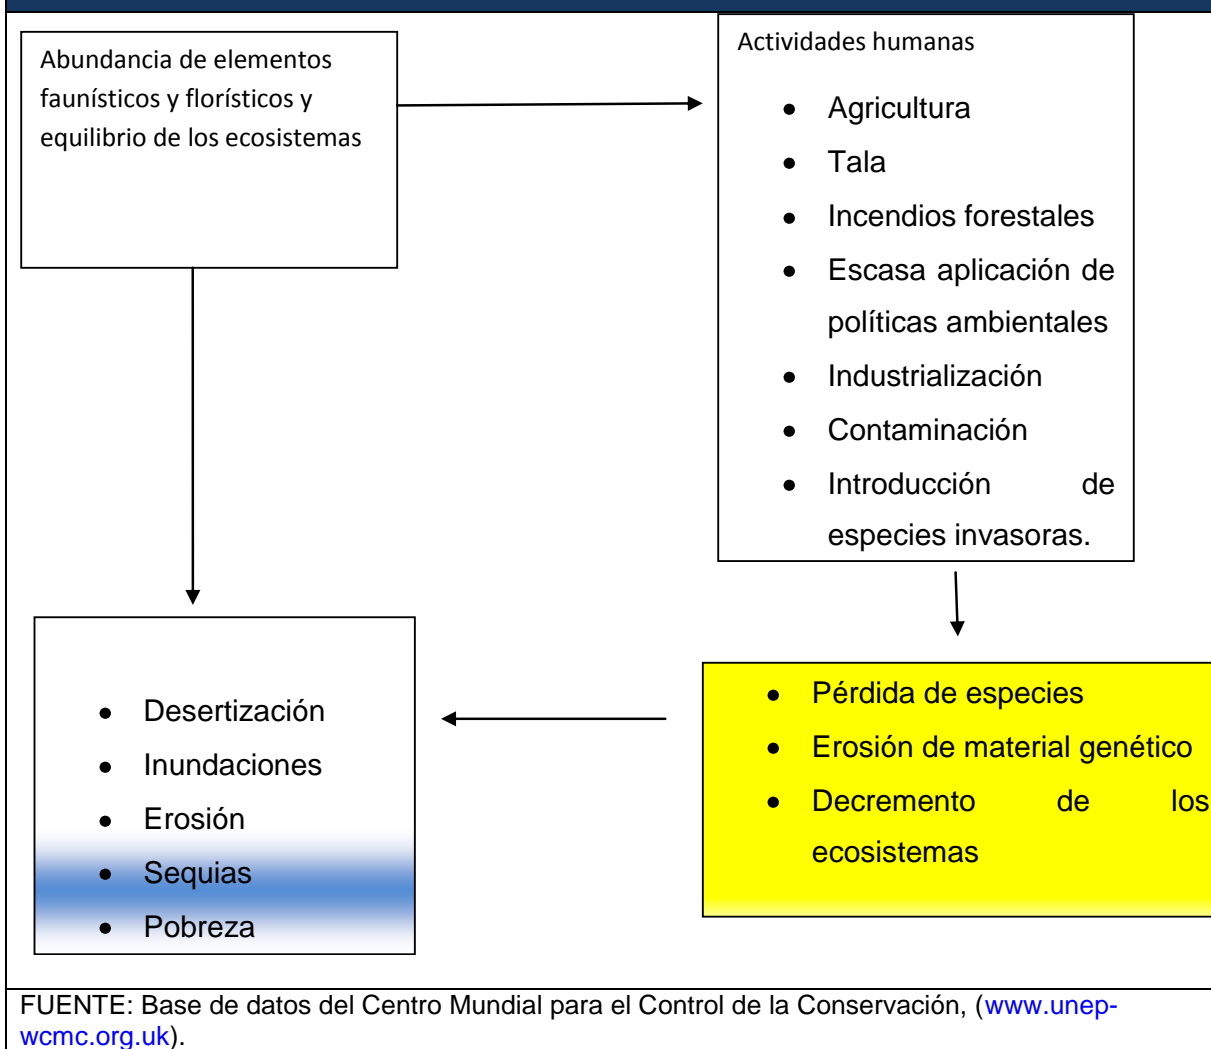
Abundancia de elementos faunísticos y florísticos y equilibrio de los ecosistemas

Actividades humanas

- Agricultura
- Tala
- Incendios forestales
- Escasa aplicación de políticas ambientales
- Industrialización
- Contaminación
- Introducción de especies invasoras.

- Desertización
- Inundaciones
- Erosión
- Sequias
- Pobreza

- Pérdida de especies
- Erosión de material genético
- Decremento de los ecosistemas

FUENTE: Base de datos del Centro Mundial para el Control de la Conservación, (www.unep-wcmc.org.uk).